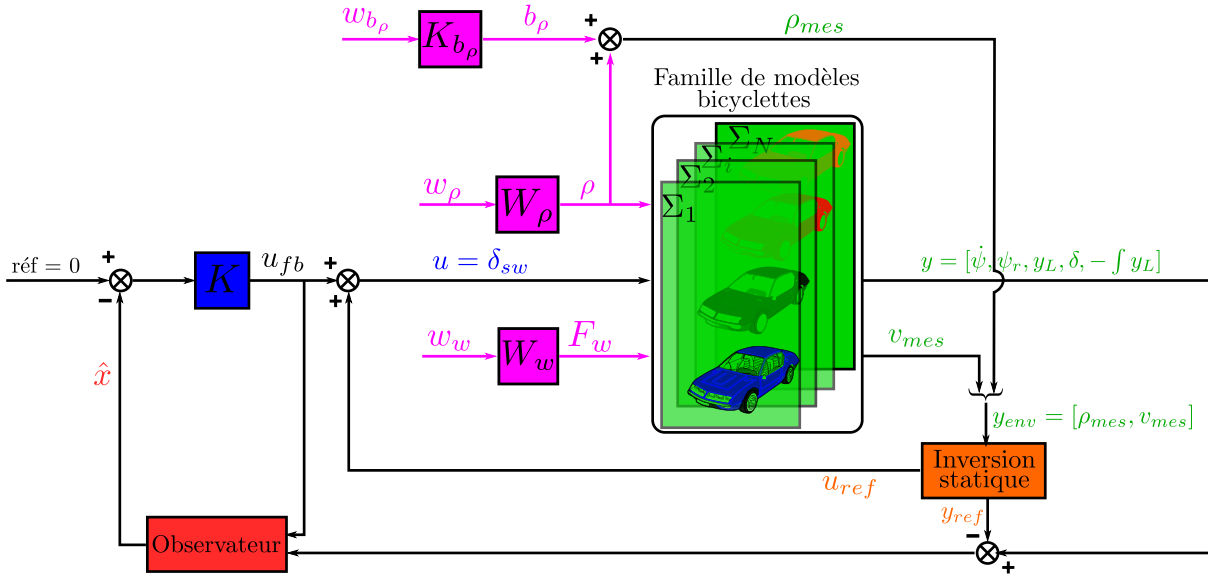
$w_{b_\rho}$
$K_{b_\rho}$
$b_\rho$
+
+
$\rho_{mes}$
Famille de modèles bicyclettes
$\Sigma_N$
$\Sigma_i$
$\Sigma_2$
$\Sigma_1$
$w_\rho$
$W_\rho$
$\rho$
réf = 0
+
−
$K$
$u_{fb}$
+
+
$u = \delta_{sw}$
$y = [\dot{\psi}, \psi_r, y_L, \delta, -\int y_L]$
$\hat{x}$
$w_w$
$W_w$
$F_w$
$v_{mes}$
$y_{env} = [\rho_{mes}, v_{mes}]$
Inversion statique
$u_{ref}$
$y_{ref}$
Observateur
−
+